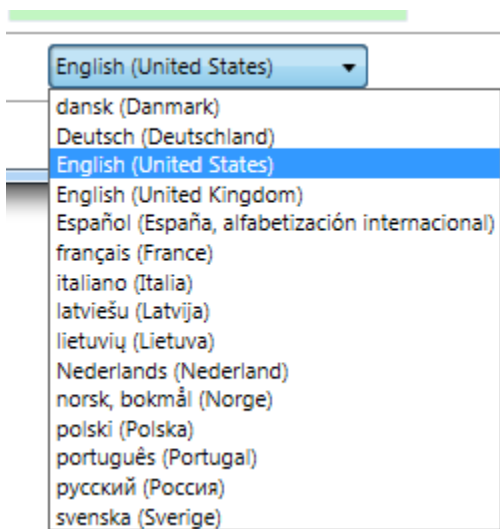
English (United States)

dansk (Danmark)
Deutsch (Deutschland)
English (United States)
English (United Kingdom)
Español (España, alfabetización internacional)
français (France)
italiano (Italia)
latviešu (Latvija)
lietuvių (Lietuva)
Nederlands (Nederland)
norsk, bokmål (Norge)
polski (Polska)
português (Portugal)
русский (Россия)
svenska (Sverige)